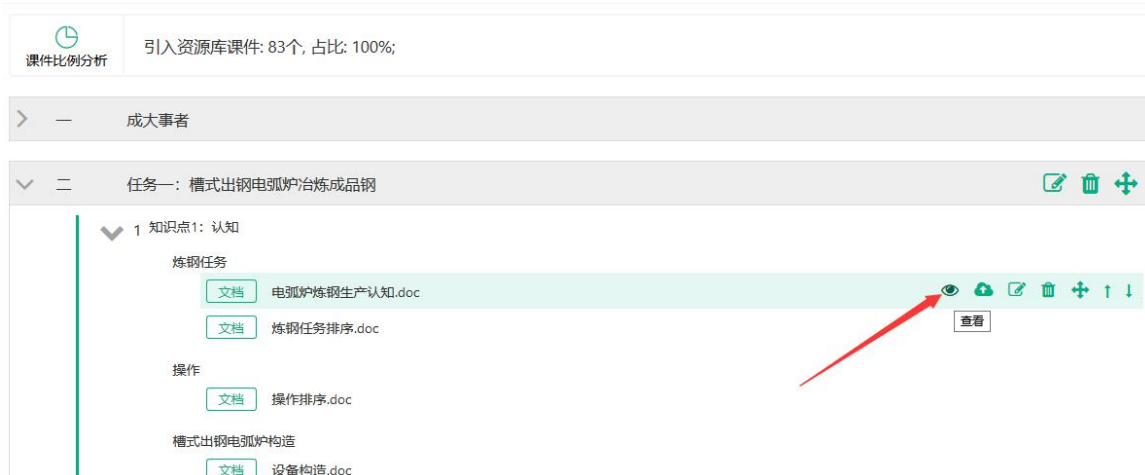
课件比例分析

引入资源库课件: 83个, 占比: 100%;

一　成大事者

二　任务一：槽式出钢电弧炉冶炼成品钢

1 知识点1：认知

炼钢任务

文档　电弧炉炼钢生产认知.doc

查看

文档　炼钢任务排序.doc

操作

文档　操作排序.doc

槽式出钢电弧炉构造

文档　设备构造.doc